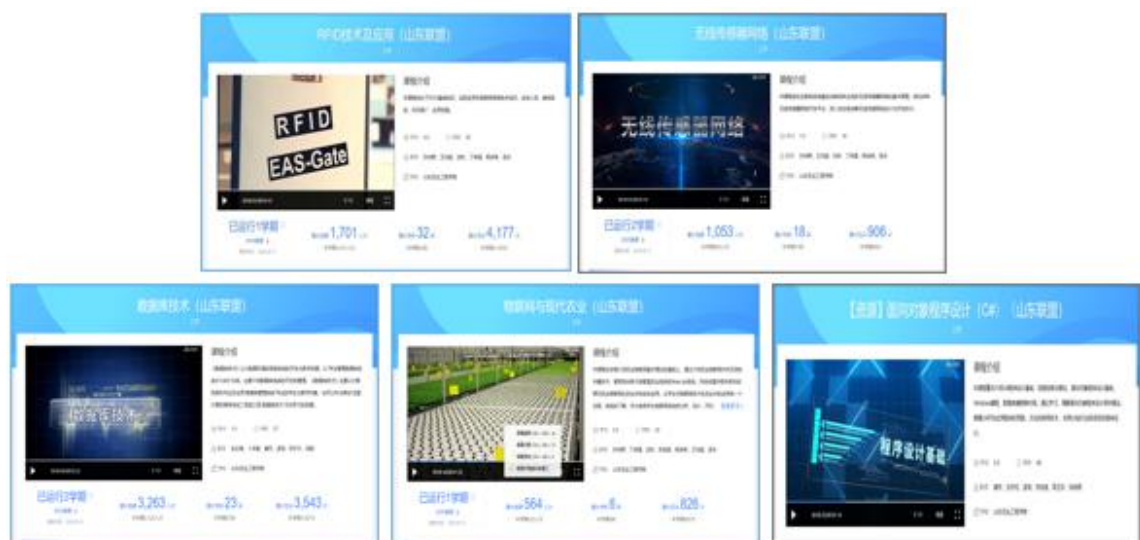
RFID技术及应用（山东联盟）

RFID
EAS-Gate

课程介绍

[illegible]

已运行1学期

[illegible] 1,701

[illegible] 32

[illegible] 4,177

无线传感器网络（山东联盟）

无线传感器网络

课程介绍

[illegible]

已运行2学期

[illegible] 1,053

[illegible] 18

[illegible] 906

数据库技术（山东联盟）

数据库技术

课程介绍

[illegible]

已运行3学期

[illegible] 3,263

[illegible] 23

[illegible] 3,543

物联网与现代农业（山东联盟）

课程介绍

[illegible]

已运行1学期

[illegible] 564

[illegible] 8

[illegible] 828

【资源】面向对象程序设计（C#）（山东联盟）

程序设计基础

课程介绍

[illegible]